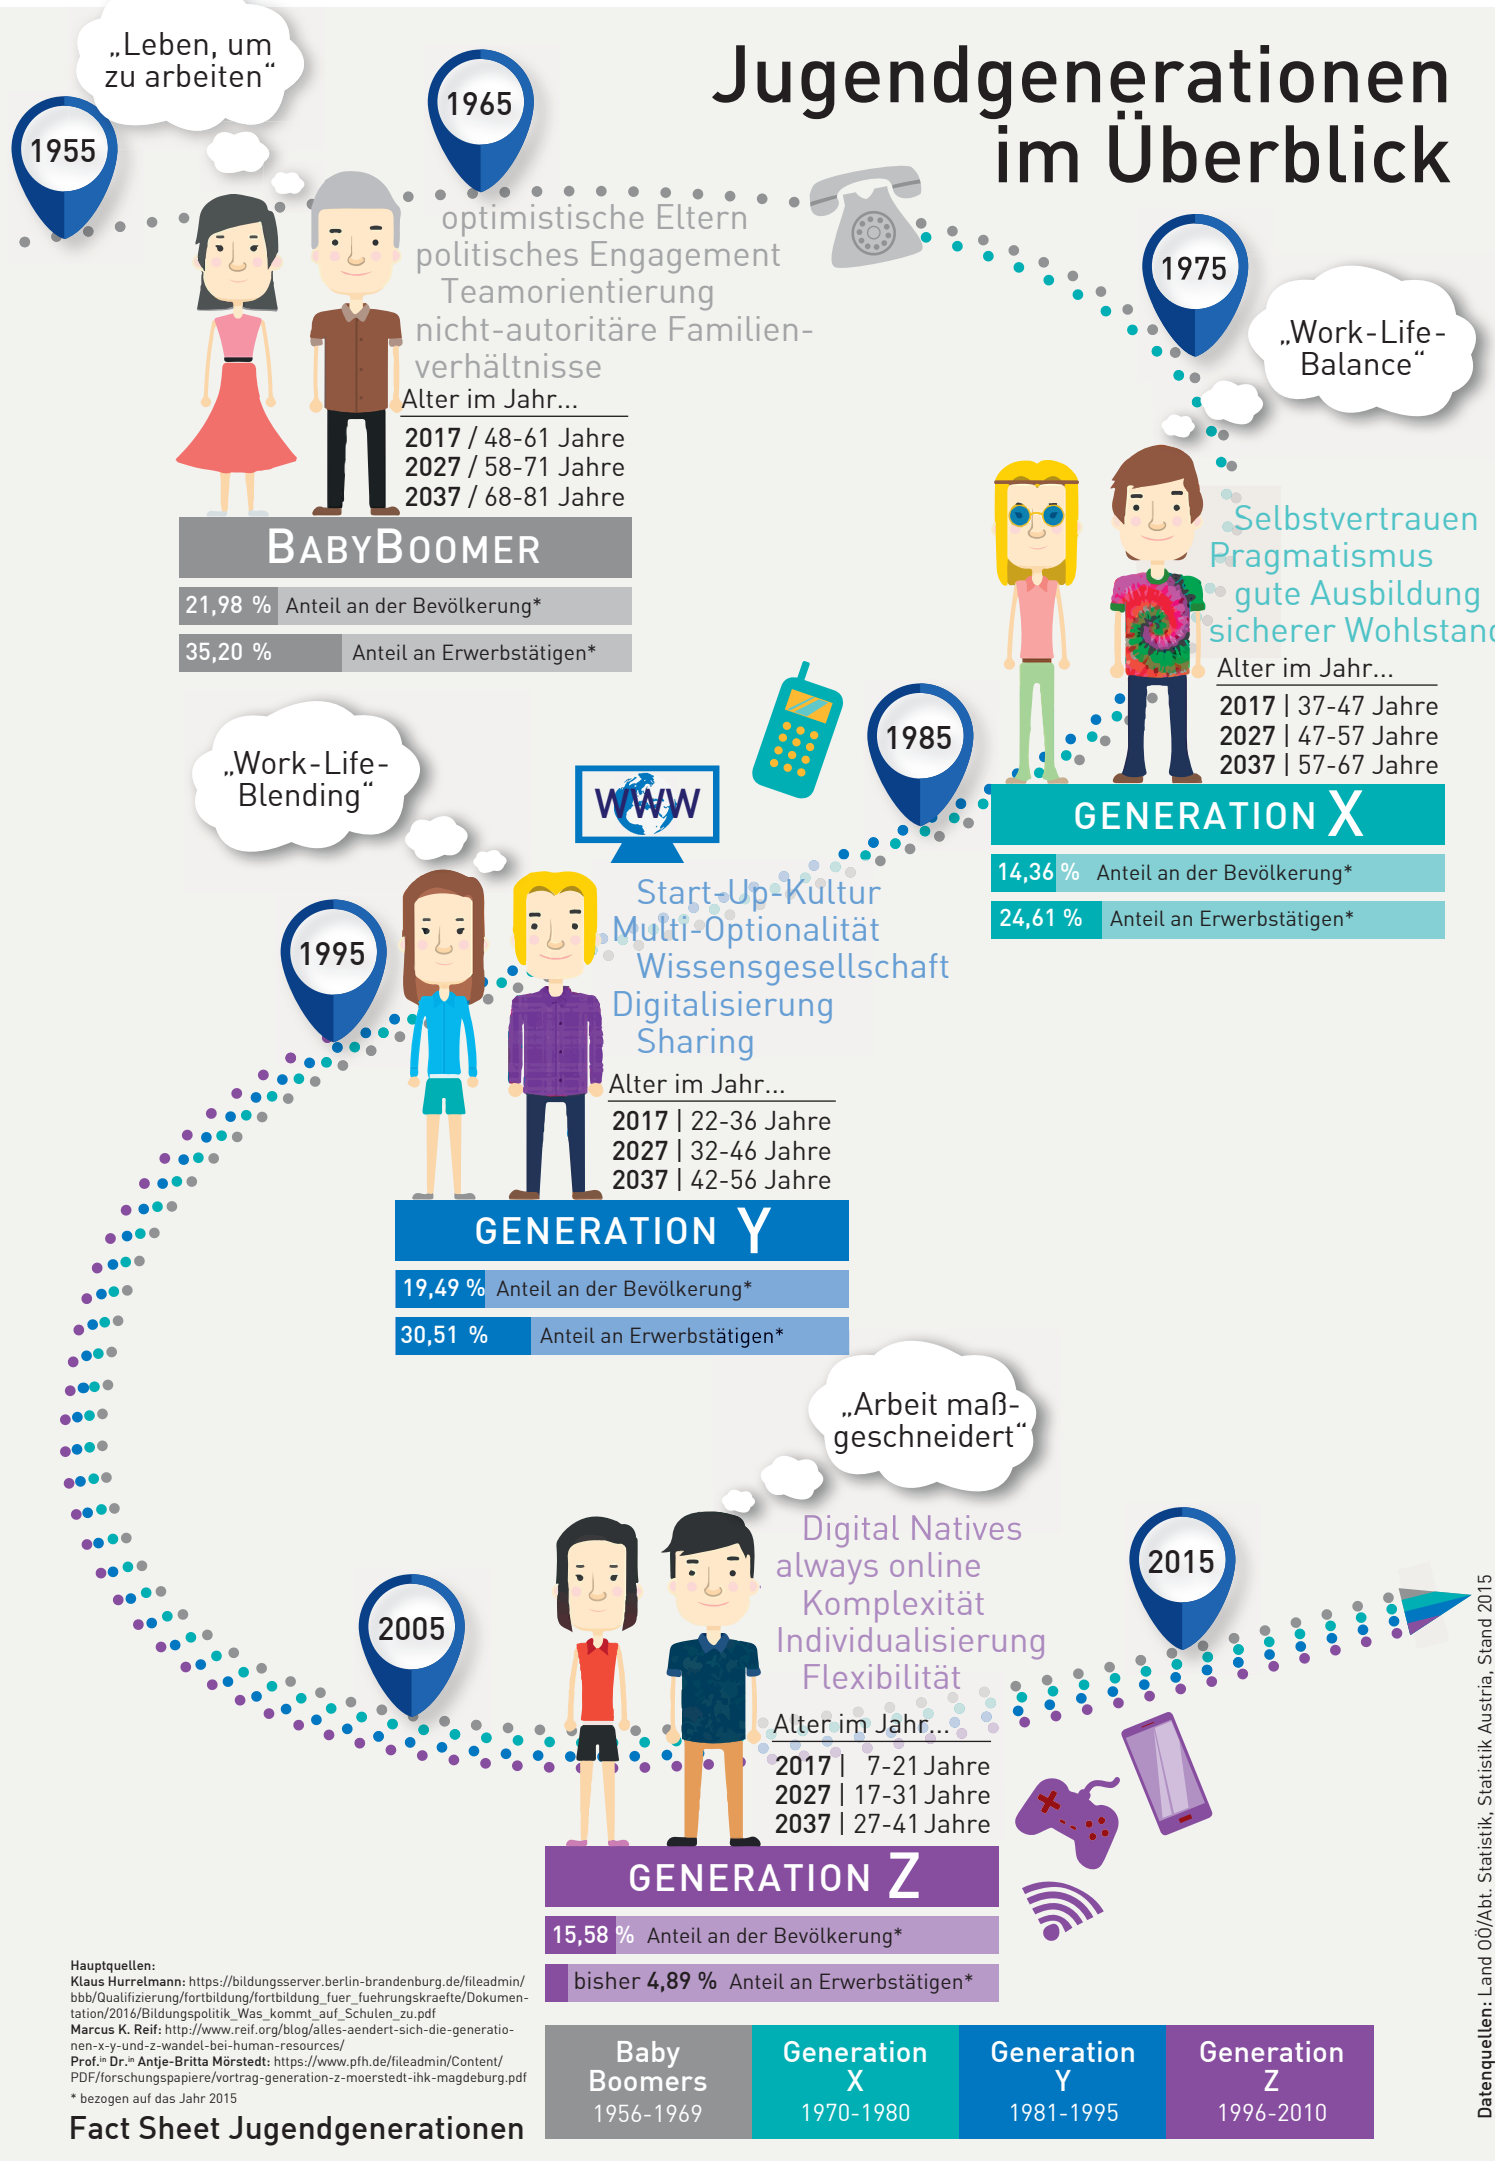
Jugendgenerationen im Überblick

„Leben, um zu arbeiten“

1955

1965

optimistische Eltern
politisches Engagement
Teamorientierung
nicht-autoritäre Familienverhältnisse

Alter im Jahr...
2017 / 48-61 Jahre
2027 / 58-71 Jahre
2037 / 68-81 Jahre

BABYBOOMER

21,98 % Anteil an der Bevölkerung*
35,20 % Anteil an Erwerbstätigen*

1975

„Work-Life-Balance“

Selbstvertrauen
Pragmatismus
gute Ausbildung
sicherer Wohlstand

Alter im Jahr...
2017 | 37-47 Jahre
2027 | 47-57 Jahre
2037 | 57-67 Jahre

GENERATION X

14,36 % Anteil an der Bevölkerung*
24,61 % Anteil an Erwerbstätigen*

1985

WWW

„Work-Life-Blending“

1995

Start-Up-Kultur
Multi-Optionalität
Wissensgesellschaft
Digitalisierung
Sharing

Alter im Jahr...
2017 | 22-36 Jahre
2027 | 32-46 Jahre
2037 | 42-56 Jahre

GENERATION Y

19,49 % Anteil an der Bevölkerung*
30,51 % Anteil an Erwerbstätigen*

„Arbeit maßgeschneidert“

Digital Natives
always online
Komplexität
Individualisierung
Flexibilität

2005

2015

Alter im Jahr...
2017 | 7-21 Jahre
2027 | 17-31 Jahre
2037 | 27-41 Jahre

GENERATION Z

15,58 % Anteil an der Bevölkerung*
bisher 4,89 % Anteil an Erwerbstätigen*

Hauptquellen:
Klaus Hurrelmann: https://bildungsserver.berlin-brandenburg.de/fileadmin/bbb/Qualifizierung/fortbildung/fortbildung_fuer_fuehrungskraefte/Dokumentation/2016/Bildungspolitik_Was_kommt_auf_Schulen_zu.pdf
Marcus K. Reif: http://www.reif.org/blog/alles-aendert-sich-die-generationen-x-y-und-z-wandel-bei-human-resources/
Prof.in Dr.in Antje-Britta Mörstedt: https://www.pfh.de/fileadmin/Content/PDF/forschungspapiere/vortrag-generation-z-moerstedt-ihk-magdeburg.pdf
* bezogen auf das Jahr 2015

Fact Sheet Jugendgenerationen

| Baby Boomers 1956-1969 | Generation X 1970-1980 | Generation Y 1981-1995 | Generation Z 1996-2010 |
|---|---|---|---|

Datenquellen: Land OÖ/Abt. Statistik, Statistik Austria, Stand 2015